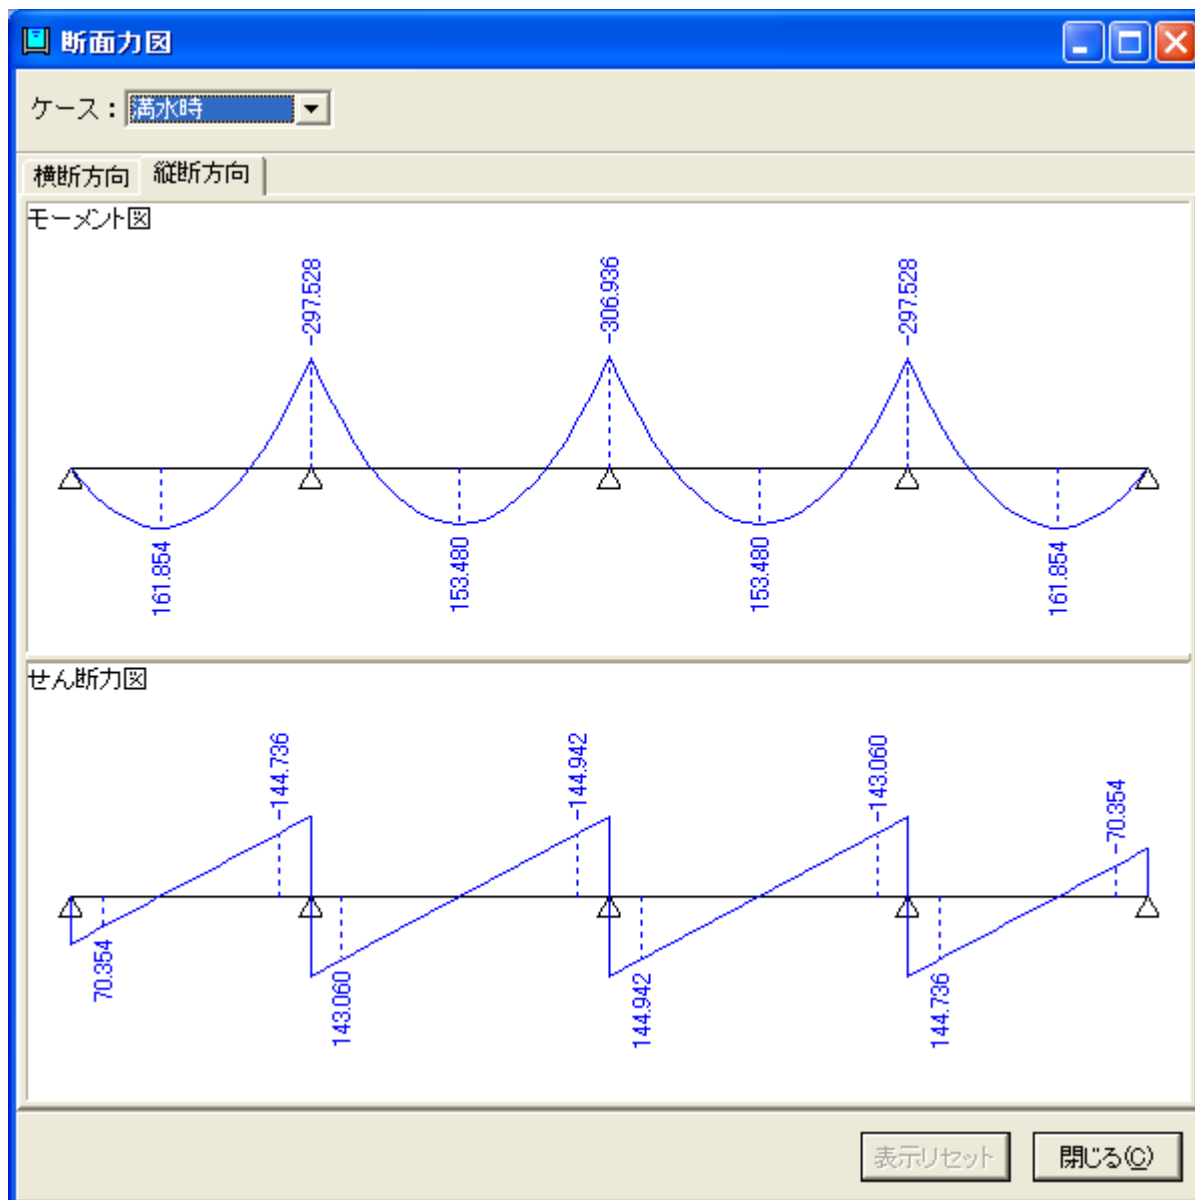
断面力図

ケース： 満水時

横断方向 縦断方向

モーメント図

-297.528
-306.936
-297.528

161.854
153.480
153.480
161.854

せん断力図

-144.736
-144.942
-143.060
-70.354

70.354
143.060
144.942
144.736

表示リセット
閉じる(C)